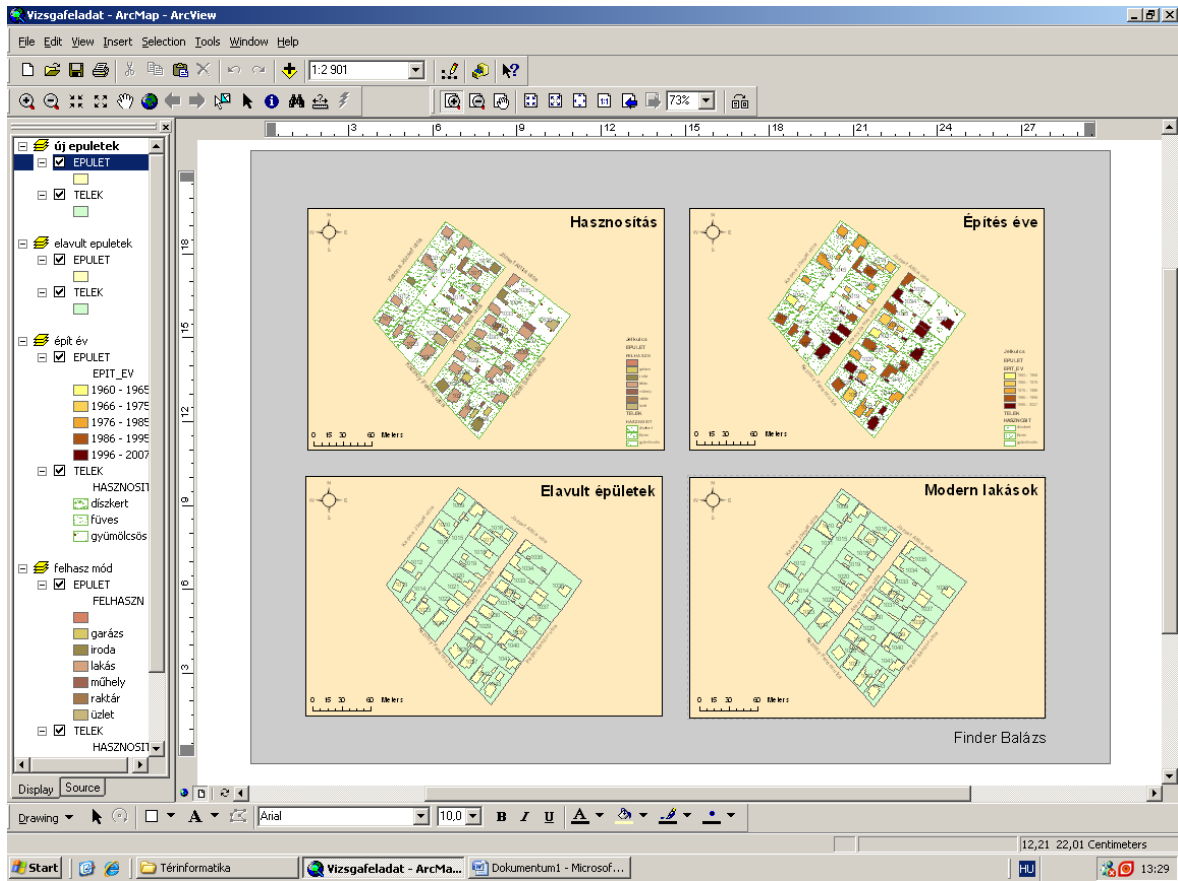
Vizsgafeladat - ArcMap - ArcView

File Edit View Insert Selection Tools Window Help

1:2 901

73%

új epuletek
EPULET
TELEK
elavult epuletek
EPULET
TELEK
épít év
EPULET
EPIT_EV
1960 - 1965
1966 - 1975
1976 - 1985
1986 - 1995
1996 - 2007
TELEK
HASZNOSIT
díszkert
füves
gyümölcsös
felhasz mód
EPULET
FELHASZN
garázs
iroda
lakás
műhely
raktár
üzlet
TELEK
HASZNOSIT

Display Source

3 6 9 12 15 18 21 24 27

Hasznosítás

0 15 30 60 Meters

Építés éve

0 15 30 60 Meters

Elavult épületek

0 15 30 60 Meters

Modern lakások

0 15 30 60 Meters

Finder Balázs

Drawing

Arial 10,0 B I U A

12,21 22,01 Centimeters

Start Térinformatika Vizsgafeladat - ArcMa... Dokumentum1 - Microsof... HU 13:29